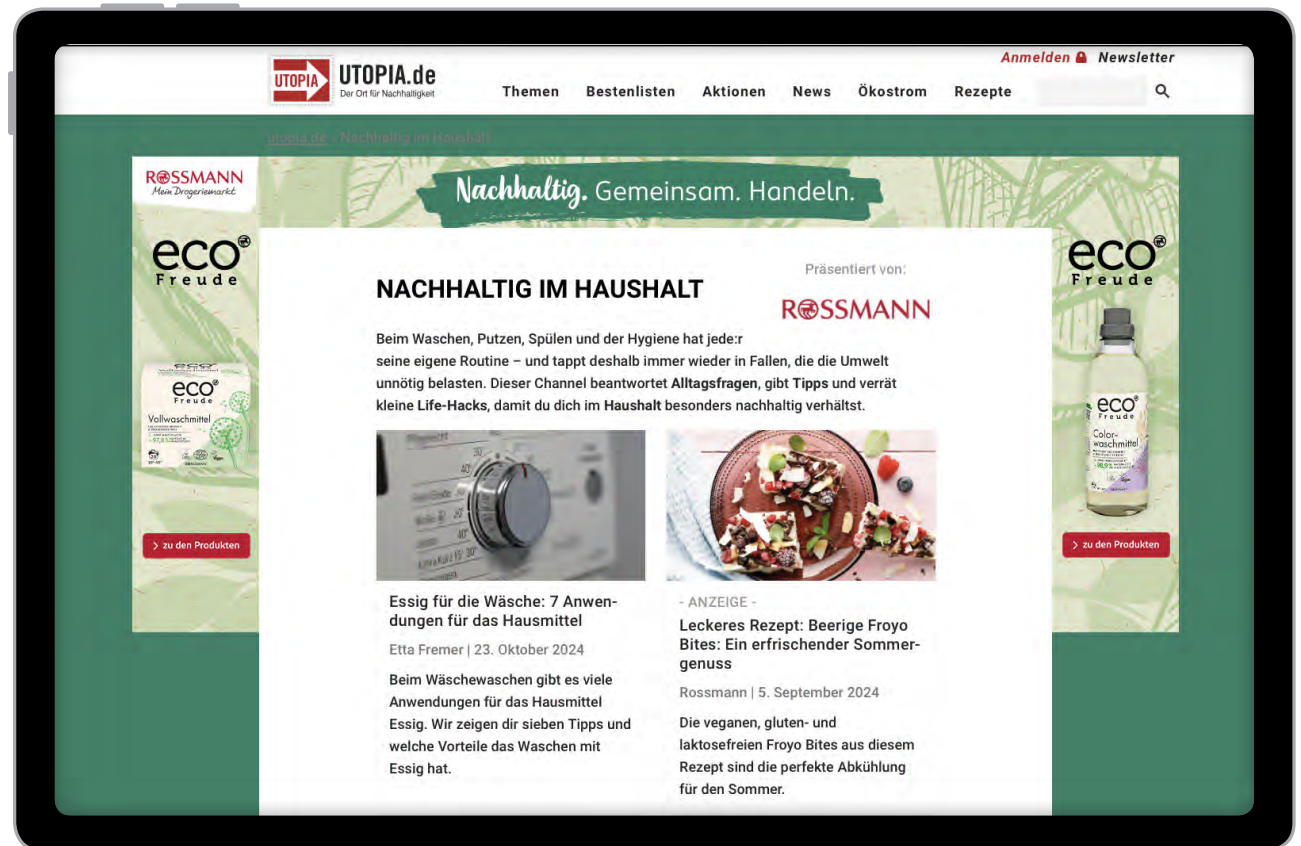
UTOPIA UTOPIA.de
Der Ort für Nachhaltigkeit

Anmelden Newsletter

Themen Bestenlisten Aktionen News Ökostrom Rezepte

utopia.de › Nachhaltig im Haushalt

ROSSMANN
Mein Drogeriemarkt

Nachhaltig. Gemeinsam. Handeln.

eco Freude

eco Freude
Vollwaschmittel

› zu den Produkten

NACHHALTIG IM HAUSHALT

Präsentiert von:
ROSSMANN

Beim Waschen, Putzen, Spülen und der Hygiene hat jede:r seine eigene Routine – und tappt deshalb immer wieder in Fallen, die die Umwelt unnötig belasten. Dieser Channel beantwortet Alltagsfragen, gibt Tipps und verrät kleine Life-Hacks, damit du dich im Haushalt besonders nachhaltig verhältst.

Essig für die Wäsche: 7 Anwendungen für das Hausmittel

Etta Fremer | 23. Oktober 2024

Beim Wäschewaschen gibt es viele Anwendungen für das Hausmittel Essig. Wir zeigen dir sieben Tipps und welche Vorteile das Waschen mit Essig hat.

- ANZEIGE -

Leckeres Rezept: Beerige Froyo Bites: Ein erfrischender Sommergenuss

Rossmann | 5. September 2024

Die veganen, gluten- und laktosefreien Froyo Bites aus diesem Rezept sind die perfekte Abkühlung für den Sommer.

eco Freude

eco Freude
Colorwaschmittel

› zu den Produkten